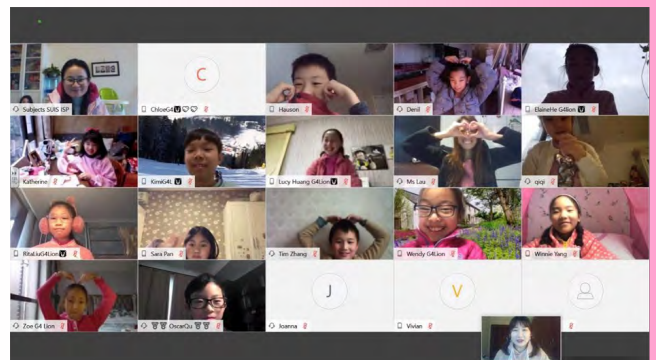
Subjects SUIS ISP
C
ChloeG4
Hauson
Deril
ElaineHe G4lion
Katherine
KimiG4L
Lucy Huang G4Lion
Ms Lau
qiqi
RitaLiuG4Lion
Sara Pan
Tim Zhang
Wendy G4Lion
Winnie Yang
Zoe G4 Lion
OscarQu
J
Joanna
V
Vivian